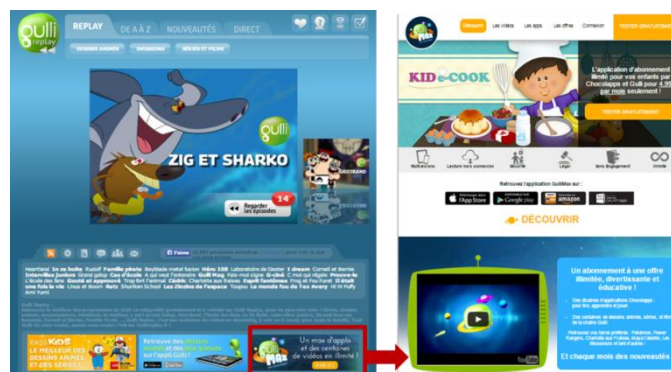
gulli replay

REPLAY DE A À Z NOUVEAUTÉS DIRECT

DERNIERS AJOUTS ÉMISSIONS SÉRIES ET FILMS

gulli

ZIG ET SHARKO

Regarder les épisodes

14

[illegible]

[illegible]

PASS KIDS LE MEILLEUR DES DESSINS ANIMÉS ET DES SÉRIES

Retrouvez des dessins animés et des quiz gratuits sur l'appli Gulli!

Un mois d'applis et des centaines de vidéos en illimité!

Accueil Les vidéos Les apps Les offres Connexion TESTER GRATUITEMENT

KID e-COOK

L'application d'abonnement illimité pour vos enfants par Chocolapps et Gulli pour 4,99 € par mois seulement !

TESTER GRATUITEMENT

Retrouvez l'application GulliMax sur :

App Store Google play amazon

DÉCOUVRIR

Un abonnement à une offre illimitée, divertissante et éducative !

Et chaque mois des nouveautés !